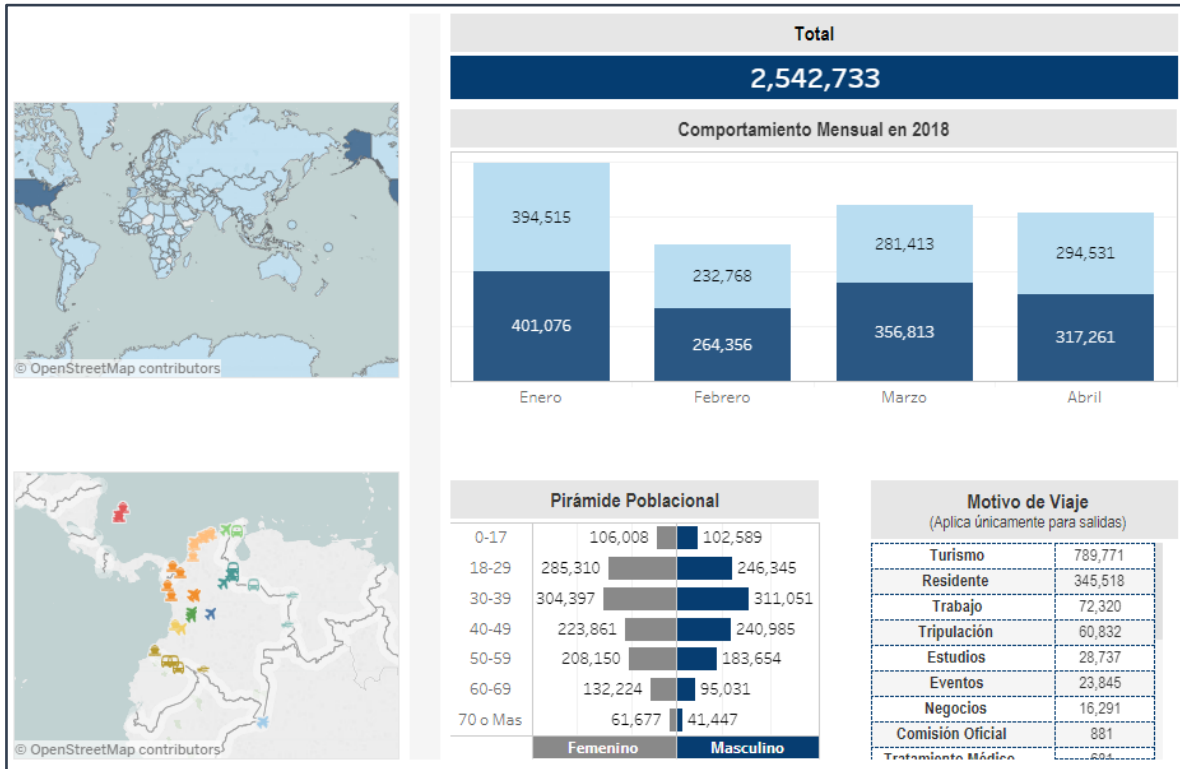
© OpenStreetMap contributors

© OpenStreetMap contributors

Total

2,542,733

Comportamiento Mensual en 2018

| | Enero | Febrero | Marzo | Abril |
|---|---|---|---|---|
| | 394,515 | 232,768 | 281,413 | 294,531 |
| | 401,076 | 264,356 | 356,813 | 317,261 |

Pirámide Poblacional

| | Femenino | Masculino |
|---|---|---|
| 0-17 | 106,008 | 102,589 |
| 18-29 | 285,310 | 246,345 |
| 30-39 | 304,397 | 311,051 |
| 40-49 | 223,861 | 240,985 |
| 50-59 | 208,150 | 183,654 |
| 60-69 | 132,224 | 95,031 |
| 70 o Mas | 61,677 | 41,447 |

Motivo de Viaje
(Aplica únicamente para salidas)

| | |
|---|---|
| Turismo | 789,771 |
| Residente | 345,518 |
| Trabajo | 72,320 |
| Tripulación | 60,832 |
| Estudios | 28,737 |
| Eventos | 23,845 |
| Negocios | 16,291 |
| Comisión Oficial | 881 |
| Tratamiento Médico | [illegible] |